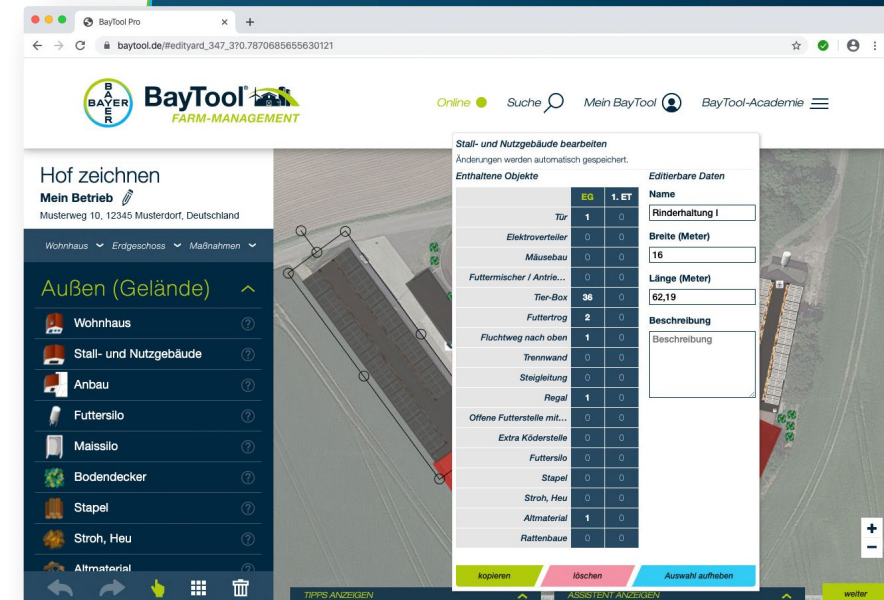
BayTool Pro
baytool.de/#edityard_347_3?0.7870685655630121

BAYER
BayTool
FARM-MANAGEMENT

Online Suche Mein BayTool BayTool-Academie

Hof zeichnen
Mein Betrieb
Musterweg 10, 12345 Musterdorf, Deutschland

Wohnhaus Erdgeschoss Maßnahmen

Außen (Gelände)
Wohnhaus
Stall- und Nutzgebäude
Anbau
Futtersilo
Maissilo
Bodendecker
Stapel
Stroh, Heu
Altmaterial

Stall- und Nutzgebäude bearbeiten
Änderungen werden automatisch gespeichert.

Enthaltene Objekte

| | EG | 1. ET |
|---|---|---|
| Tür | 1 | 0 |
| Elektroverteiler | 0 | 0 |
| Mäusebau | 0 | 0 |
| Futtermischer / Antrie... | 0 | 0 |
| Tier-Box | 36 | 0 |
| Futtertrog | 2 | 0 |
| Fluchtweg nach oben | 1 | 0 |
| Trennwand | 0 | 0 |
| Steigleitung | 0 | 0 |
| Regal | 1 | 0 |
| Offene Futterstelle mit... | 0 | 0 |
| Extra Köderstelle | 0 | 0 |
| Futtersilo | 0 | 0 |
| Stapel | 0 | 0 |
| Stroh, Heu | 0 | 0 |
| Altmaterial | 1 | 0 |
| Rattenbaue | 0 | 0 |

Editierbare Daten
Name
Rinderhaltung I
Breite (Meter)
16
Länge (Meter)
62,19
Beschreibung
Beschreibung

kopieren löschen Auswahl aufheben

TIPPS ANZEIGEN ASSISTENT ANZEIGEN weiter